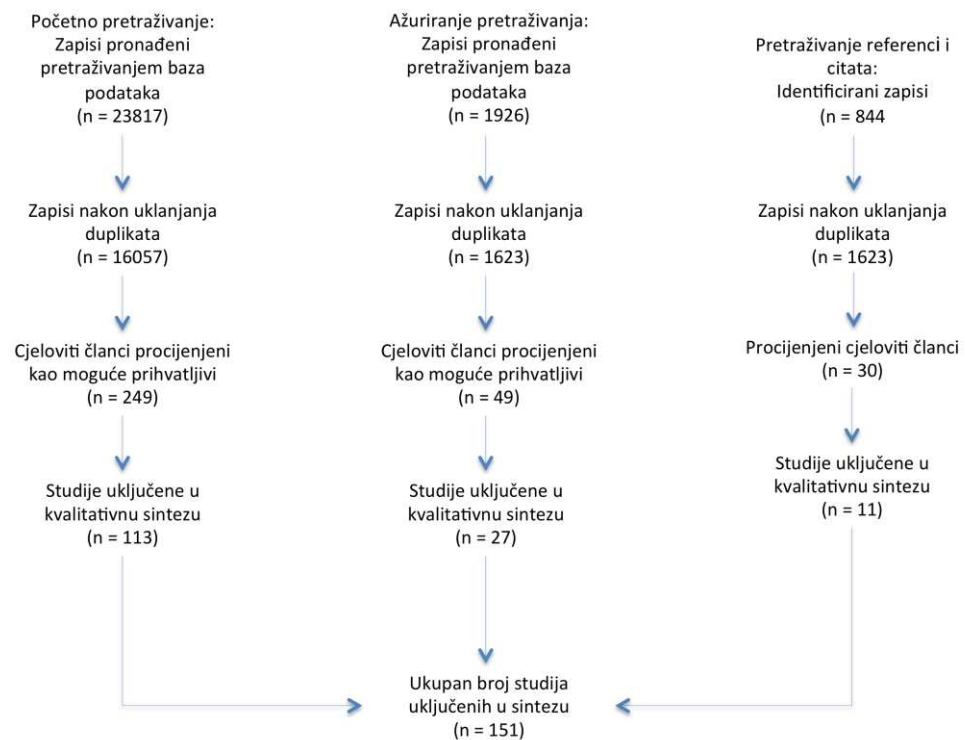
Početno pretraživanje: Zapisi pronađeni pretraživanjem baza podataka (n = 23817)

Zapisi nakon uklanjanja duplikata (n = 16057)

Cjeloviti članci procijenjeni kao moguće prihvatljivi (n = 249)

Studije uključene u kvalitativnu sintezu (n = 113)

Ažuriranje pretraživanja: Zapisi pronađeni pretraživanjem baza podataka (n = 1926)

Zapisi nakon uklanjanja duplikata (n = 1623)

Cjeloviti članci procijenjeni kao moguće prihvatljivi (n = 49)

Studije uključene u kvalitativnu sintezu (n = 27)

Pretraživanje referenci i citata: Identificirani zapisi (n = 844)

Zapisi nakon uklanjanja duplikata (n = 1623)

Procijenjeni cjeloviti članci (n = 30)

Studije uključene u kvalitativnu sintezu (n = 11)

Ukupan broj studija uključenih u sintezu (n = 151)